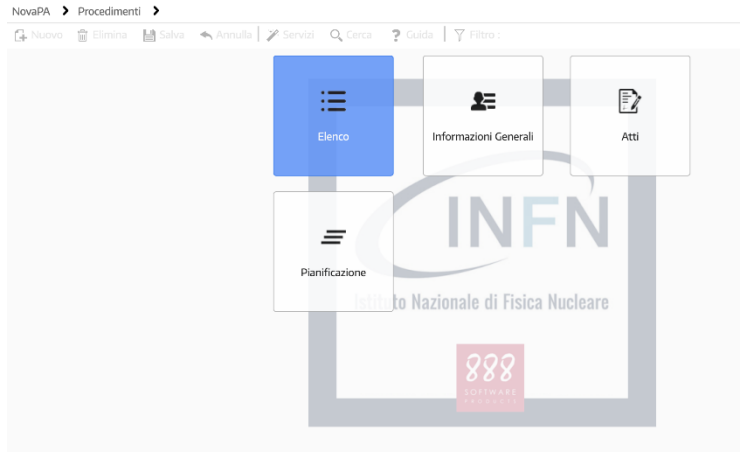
NovaPA > Procedimenti >

Nuovo Elimina Salva Annulla Servizi Cerca Guida Filtro :

Elenco

Informazioni Generali

Atti

Pianificazione

INFN

Istituto Nazionale di Fisica Nucleare

888

SOFTWARE PRODUCTS